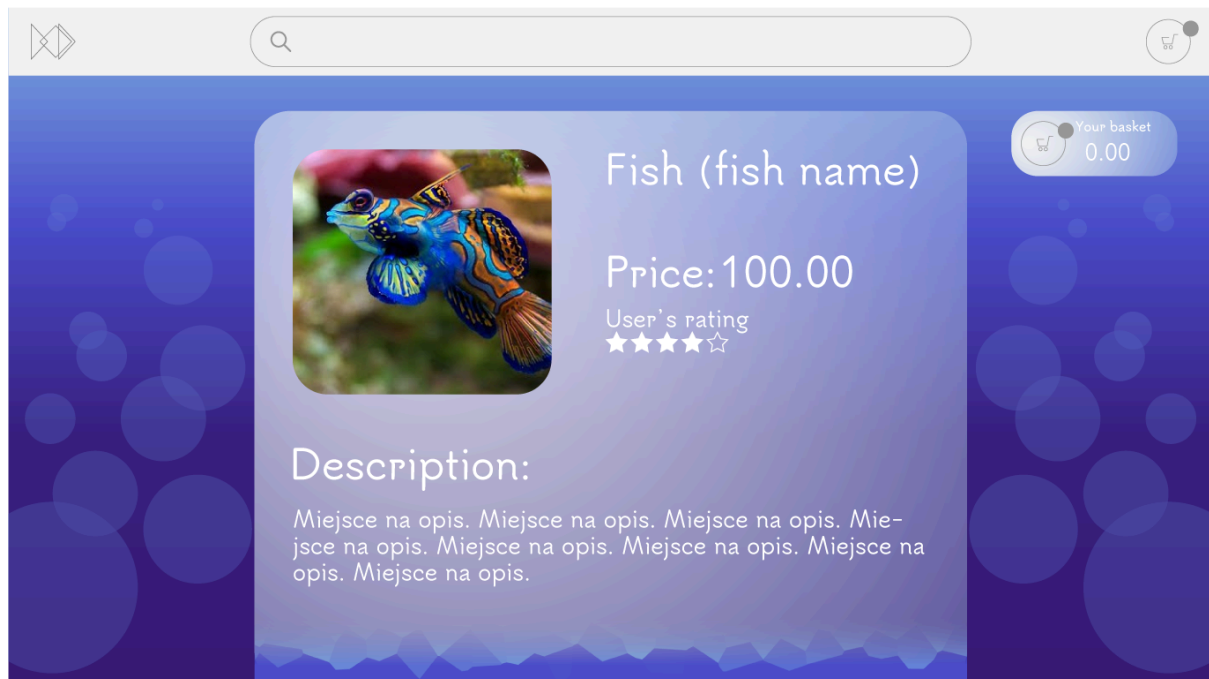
Your basket
0.00

Fish (fish name)

Price: 100.00

User's rating
★★★★☆

Description:

Miejsce na opis. Miejsce na opis. Miejsce na opis. Miejsce na opis. Miejsce na opis. Miejsce na opis. Miejsce na opis. Miejsce na opis.